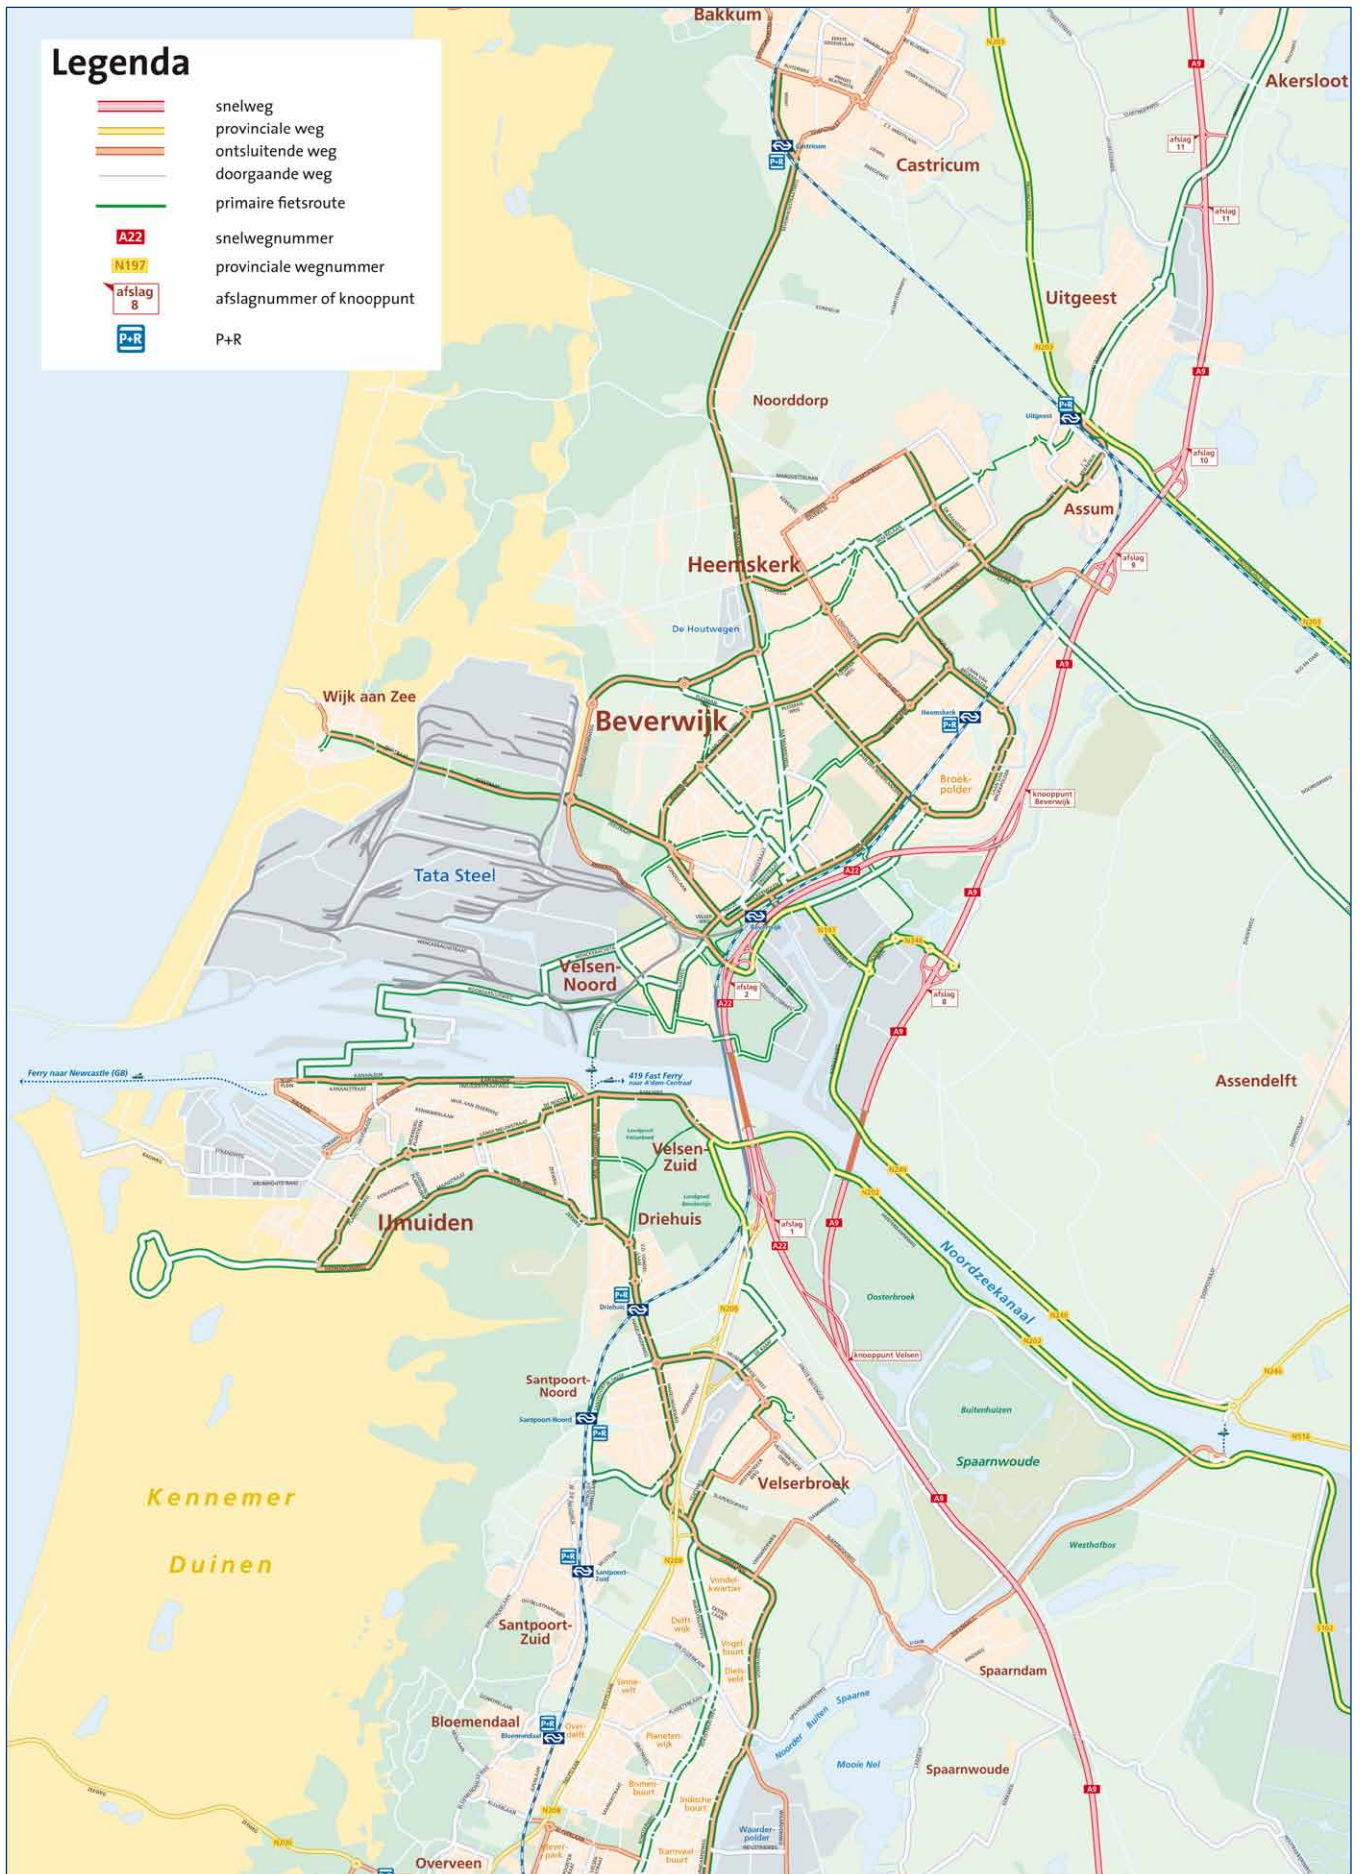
Legenda
snelweg
provinciale weg
ontsluitende weg
doorgaande weg
primaire fietsroute
A22 snelwegnummer
N197 provinciale wegnummer
afslag 8 afslagnummer of knooppunt
P+R P+R

Bakkum
Akersloot
Castricum
afslag 11
afslag 11
Uitgeest
Noorddorp
afslag 10
Assum
afslag 9
Heemskerk
De Houtwegen
Wijk aan Zee
Beverwijk
Broek-polder
knooppunt Beverwijk
Tata Steel
Velsen-Noord
afslag 2
afslag 8
Ferry naar Newcastle (GB)
419 Fast Ferry naar A'dam-Centraal
Assendelft
Velsen-Zuid
IJmuiden
Driehuis
afslag 1
Noordzeekanaal
Oosterbroek
knooppunt Velsen
Santpoort-Noord
Buitenhuizen
Spaarnwoude
Velserbroek
Kennemer
Duinen
Westhofbos
Santpoort-Zuid
Spaarndam
Bloemendaal
Mooie Nel
Spaarnwoude
Overveen
A9
A22
N197
N203
N246
N202
N208